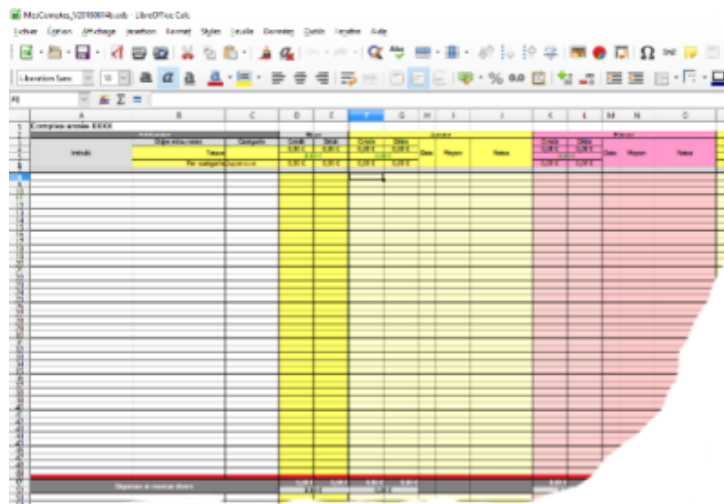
MesComptes_V20180614b.ods - LibreOffice Calc

Fichier Édition Affichage Insertion Format Styles Feuille Données Outils Fenêtre Aide

Liberation Sans 10

F8

Comptes année XXXX

Intitulé

Catégorie

Crédit

Débit

Date

Rayon

Notes

Totaux

Par catégorie

0,00 €

Dépenses et revenus divers